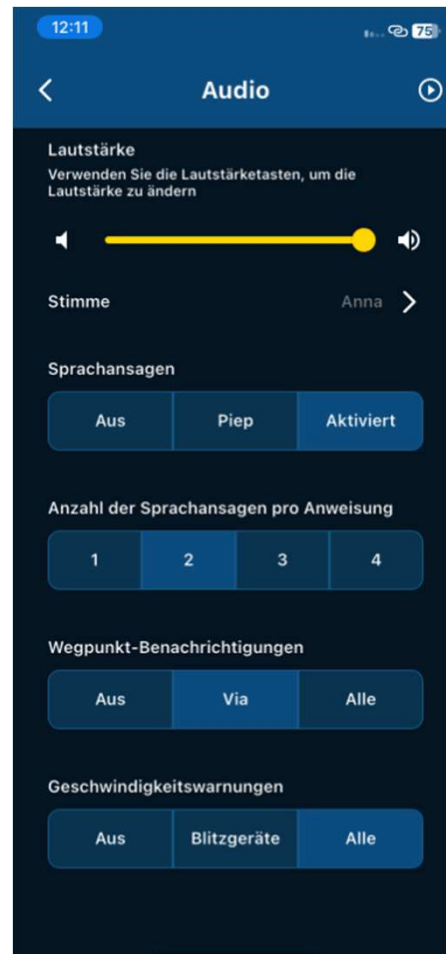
12:11

75

Audio

Lautstärke
Verwenden Sie die Lautstärketasten, um die Lautstärke zu ändern

Stimme
Anna

Sprachansagen

| Aus | Piep | Aktiviert |
|---|---|---|

Anzahl der Sprachansagen pro Anweisung

| 1 | 2 | 3 | 4 |
|---|---|---|---|

Wegpunkt-Benachrichtigungen

| Aus | Via | Alle |
|---|---|---|

Geschwindigkeitswarnungen

| Aus | Blitzgeräte | Alle |
|---|---|---|